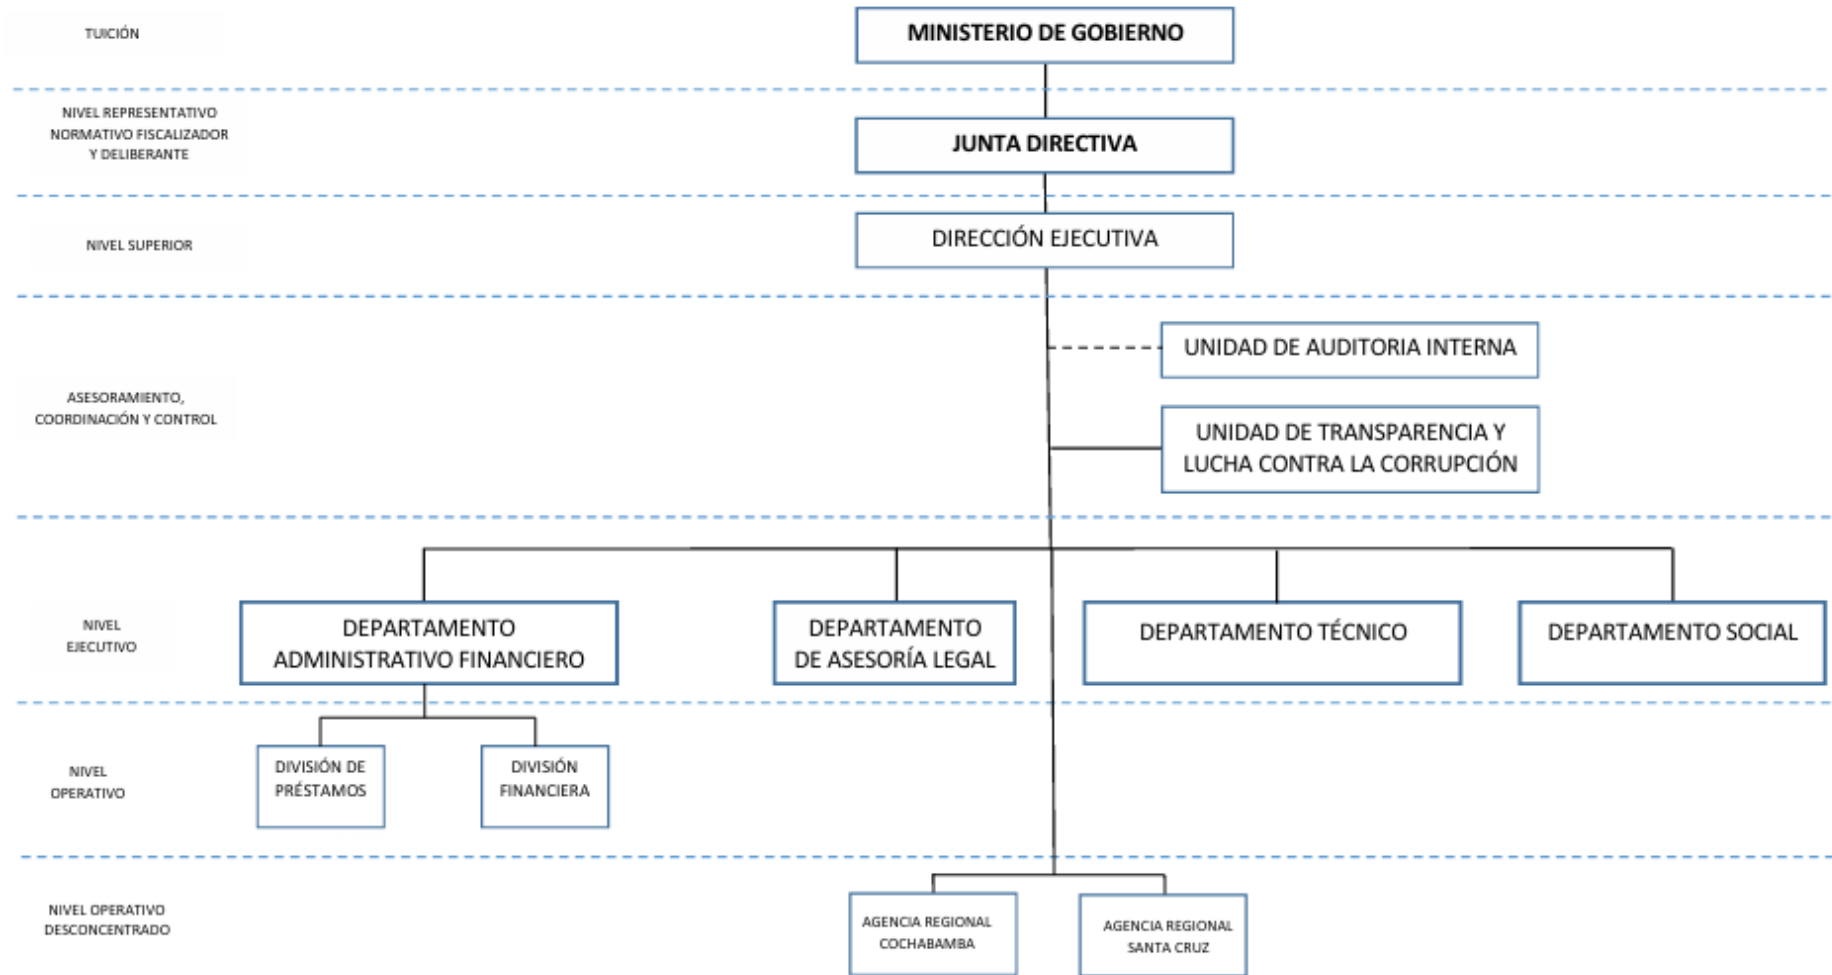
TUICIÓN

MINISTERIO DE GOBIERNO

NIVEL REPRESENTATIVO NORMATIVO FISCALIZADOR Y DELIBERANTE

JUNTA DIRECTIVA

NIVEL SUPERIOR

DIRECCIÓN EJECUTIVA

ASESORAMIENTO, COORDINACIÓN Y CONTROL

UNIDAD DE AUDITORIA INTERNA

UNIDAD DE TRANSPARENCIA Y LUCHA CONTRA LA CORRUPCIÓN

NIVEL EJECUTIVO

DEPARTAMENTO ADMINISTRATIVO FINANCIERO

DEPARTAMENTO DE ASESORÍA LEGAL

DEPARTAMENTO TÉCNICO

DEPARTAMENTO SOCIAL

NIVEL OPERATIVO

DIVISIÓN DE PRÉSTAMOS

DIVISIÓN FINANCIERA

NIVEL OPERATIVO DESCONCENTRADO

AGENCIA REGIONAL COCHABAMBA

AGENCIA REGIONAL SANTA CRUZ